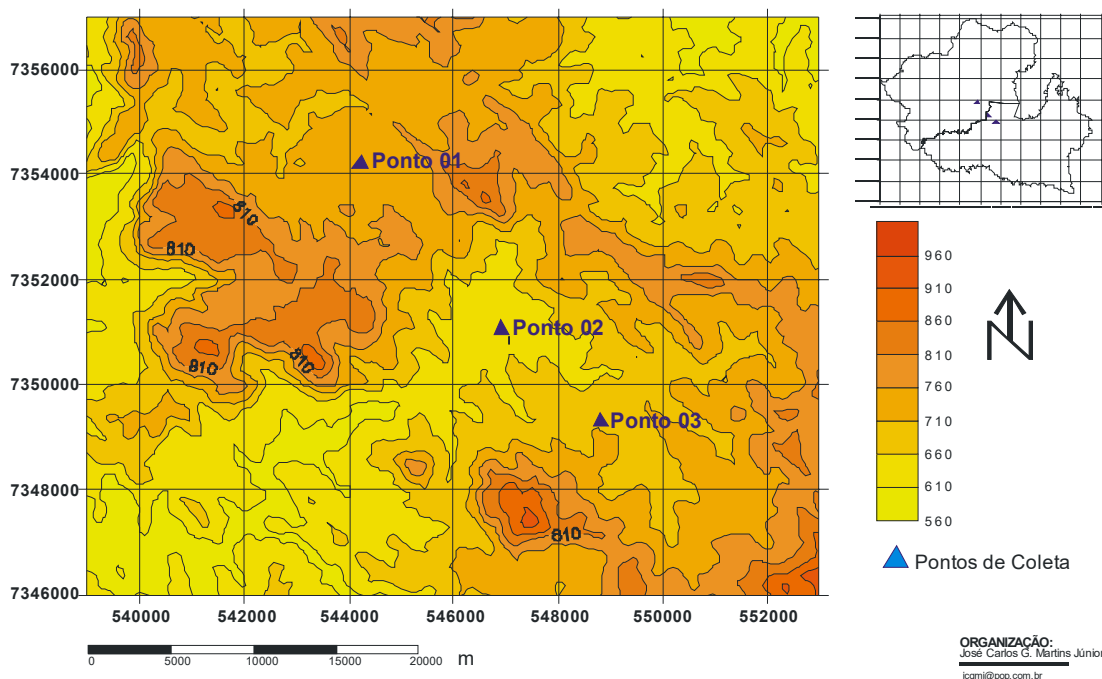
7356000
7354000
7352000
7350000
7348000
7346000

Ponto 01
Ponto 02
Ponto 03

810
810
810
810
810

540000
542000
544000
546000
548000
550000
552000

0 5000 10000 15000 20000 m

960
910
860
810
760
710
660
610
560

N

Pontos de Coleta

ORGANIZAÇÃO:
José Carlos G. Martins Júnior
jcgmj@pop.com.br